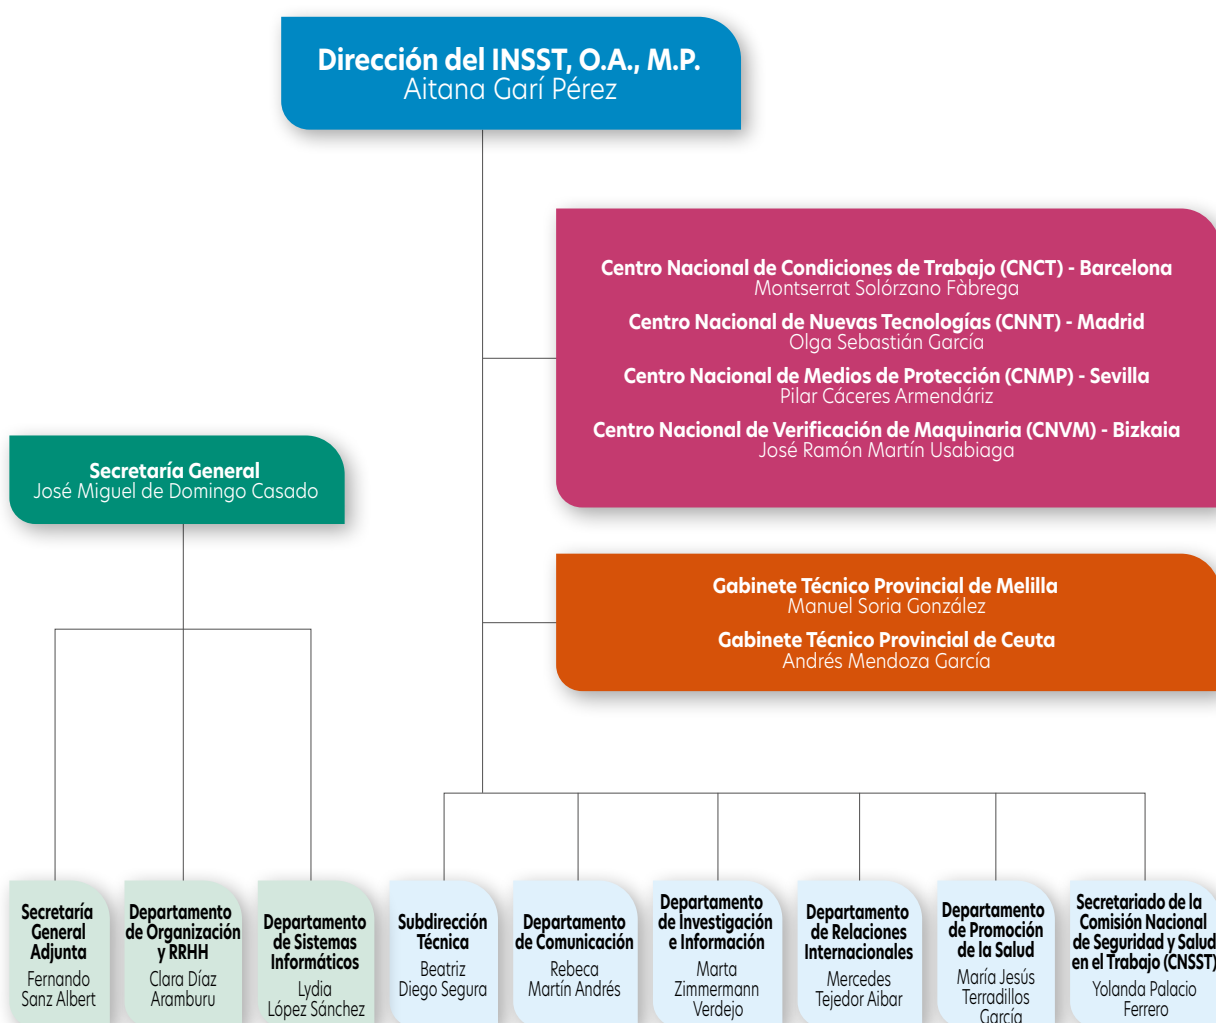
Dirección del INSST, O.A., M.P.
Aitana Garí Pérez

Centro Nacional de Condiciones de Trabajo (CNCT) - Barcelona
Montserrat Solórzano Fàbrega

Centro Nacional de Nuevas Tecnologías (CNNT) - Madrid
Olga Sebastián García

Centro Nacional de Medios de Protección (CNMP) - Sevilla
Pilar Cáceres Armendáriz

Centro Nacional de Verificación de Maquinaria (CNVM) - Bizkaia
José Ramón Martín Usabiaga

Secretaría General
José Miguel de Domingo Casado

Gabinete Técnico Provincial de Melilla
Manuel Soria González

Gabinete Técnico Provincial de Ceuta
Andrés Mendoza García

Secretaría General Adjunta
Fernando Sanz Albert

Departamento de Organización y RRHH
Clara Díaz Aramburu

Departamento de Sistemas Informáticos
Lydia López Sánchez

Subdirección Técnica
Beatriz Diego Segura

Departamento de Comunicación
Rebeca Martín Andrés

Departamento de Investigación e Información
Marta Zimmermann Verdejo

Departamento de Relaciones Internacionales
Mercedes Tejedor Aibar

Departamento de Promoción de la Salud
María Jesús Terradillos García

Secretariado de la Comisión Nacional de Seguridad y Salud en el Trabajo (CNSST)
Yolanda Palacio Ferrero